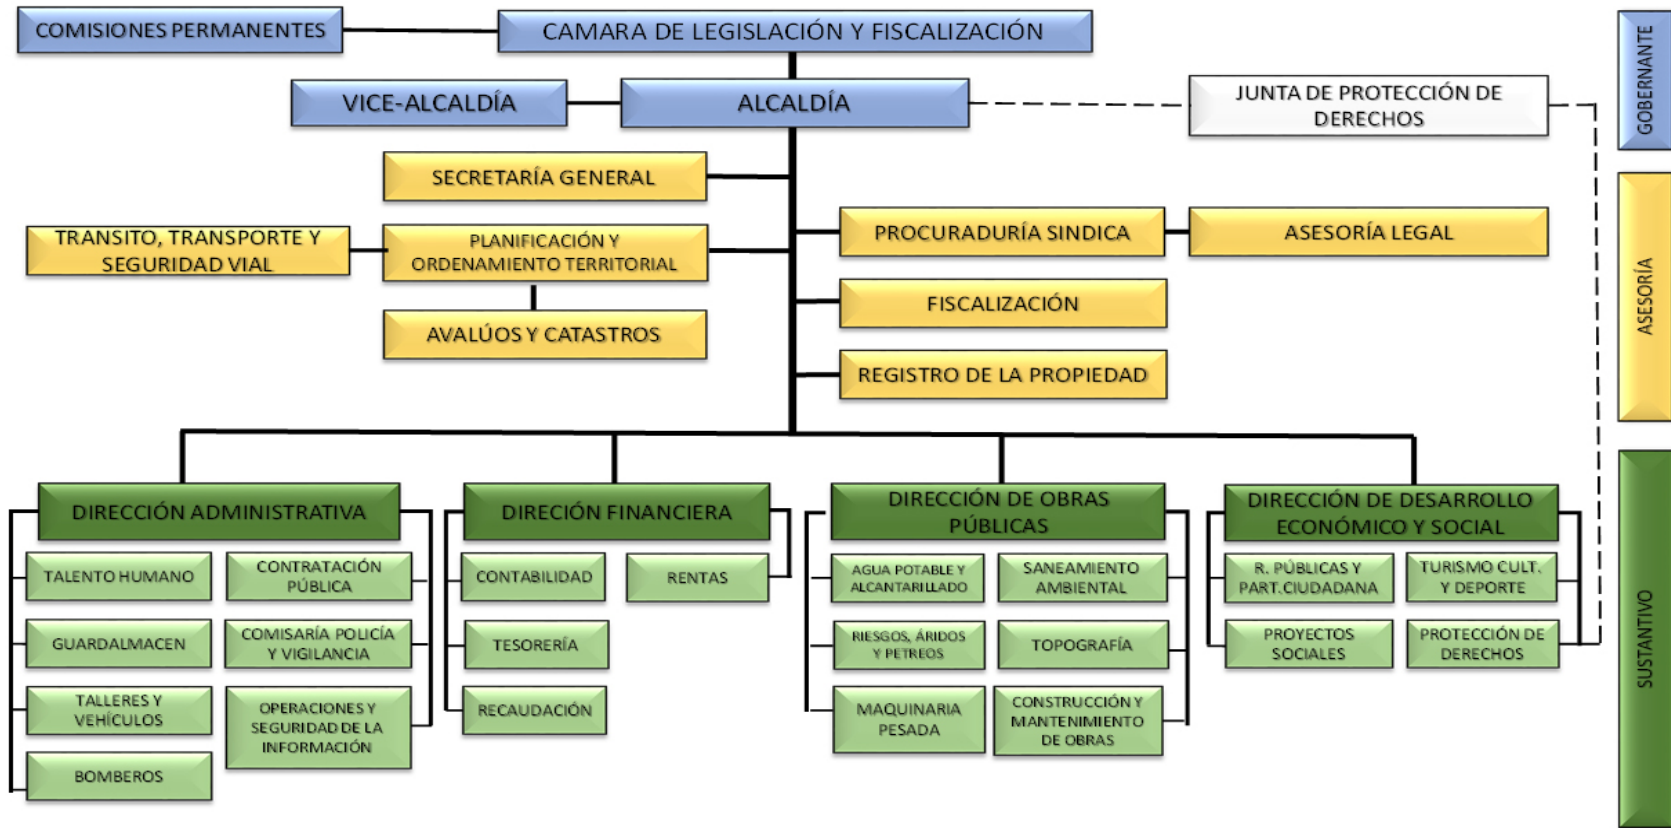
COMISIONES PERMANENTES

CAMARA DE LEGISLACIÓN Y FISCALIZACIÓN

VICE-ALCALDÍA

ALCALDÍA

JUNTA DE PROTECCIÓN DE DERECHOS

GOBERNANTE

SECRETARÍA GENERAL

TRANSITO, TRANSPORTE Y SEGURIDAD VIAL

PLANIFICACIÓN Y ORDENAMIENTO TERRITORIAL

PROCURADURÍA SINDICA

ASESORÍA LEGAL

ASESORÍA

AVALÚOS Y CATASTROS

FISCALIZACIÓN

REGISTRO DE LA PROPIEDAD

DIRECCIÓN ADMINISTRATIVA

TALENTO HUMANO

CONTRATACIÓN PÚBLICA

GUARDALMACEN

COMISARÍA POLICÍA Y VIGILANCIA

TALLERES Y VEHÍCULOS

OPERACIONES Y SEGURIDAD DE LA INFORMACIÓN

BOMBEROS

DIRECIÓN FINANCIERA

CONTABILIDAD

RENTAS

TESORERÍA

RECAUDACIÓN

DIRECCIÓN DE OBRAS PÚBLICAS

AGUA POTABLE Y ALCANTARILLADO

SANEAMIENTO AMBIENTAL

RIESGOS, ÁRIDOS Y PETREOS

TOPOGRAFÍA

MAQUINARIA PESADA

CONSTRUCCIÓN Y MANTENIMIENTO DE OBRAS

DIRECCIÓN DE DESARROLLO ECONÓMICO Y SOCIAL

R. PÚBLICAS Y PART.CIUDADANA

TURISMO CULT. Y DEPORTE

PROYECTOS SOCIALES

PROTECCIÓN DE DERECHOS

SUSTANTIVO